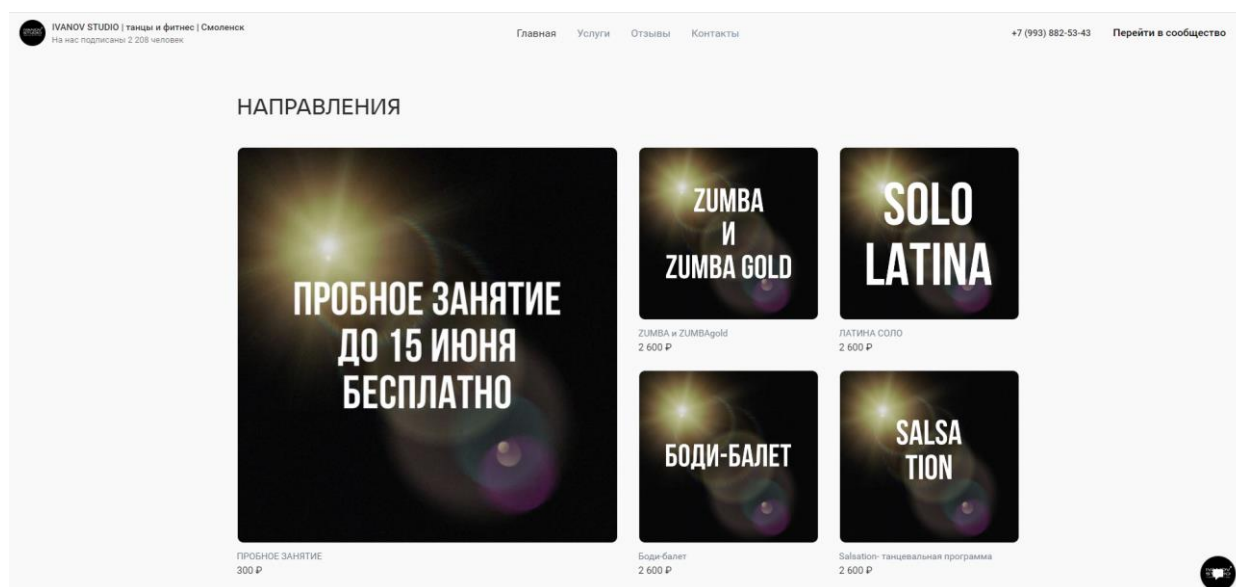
IVANOV STUDIO | танцы и фитнес | Смоленск
На нас подписаны 2 208 человек

Главная Услуги Отзывы Контакты

+7 (993) 882-53-43 Перейти в сообщество

НАПРАВЛЕНИЯ

ПРОБНОЕ ЗАНЯТИЕ ДО 15 ИЮНЯ БЕСПЛАТНО

ПРОБНОЕ ЗАНЯТИЕ
300 ₽

ZUMBA И ZUMBA GOLD

ZUMBA и ZUMBAgold
2 600 ₽

SOLO LATINA

ЛАТИНА СОЛО
2 600 ₽

БОДИ-БАЛЕТ

Боди-балет
2 600 ₽

SALSA TION

Salsation- танцевальная программа
2 600 ₽